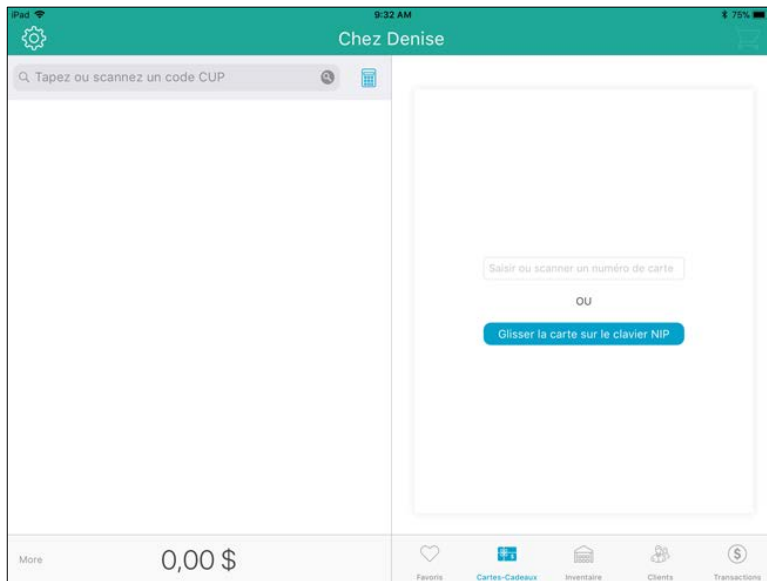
iPad
9:32 AM
75%

Chez Denise

Tapez ou scannez un code CUP

Saisir ou scanner un numéro de carte

OU

Glisser la carte sur le clavier NIP

More

0,00 $

Favoris
Cartes-Cadeaux
Inventaire
Clients
Transactions